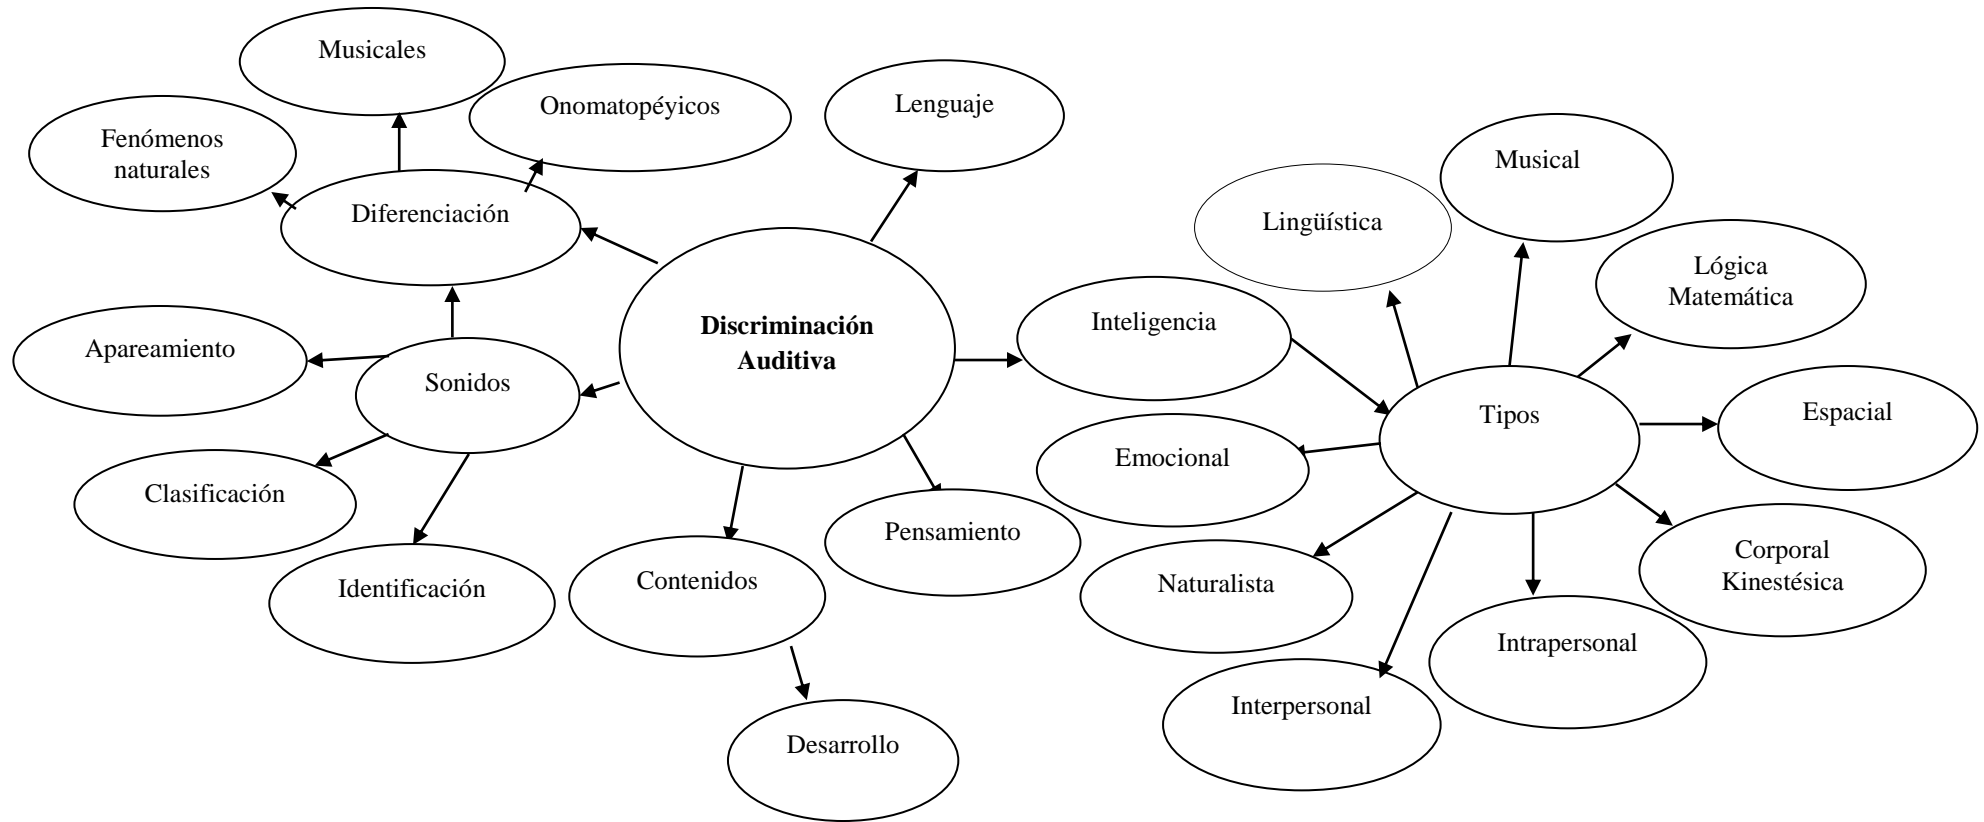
Musicales

Fenómenos naturales

Onomatopéyicos

Lenguaje

Diferenciación

Musical

Lingüística

Lógica Matemática

Apareamiento

Discriminación Auditiva

Inteligencia

Sonidos

Tipos

Espacial

Emocional

Clasificación

Pensamiento

Corporal Kinestésica

Naturalista

Identificación

Contenidos

Intrapersonal

Interpersonal

Desarrollo